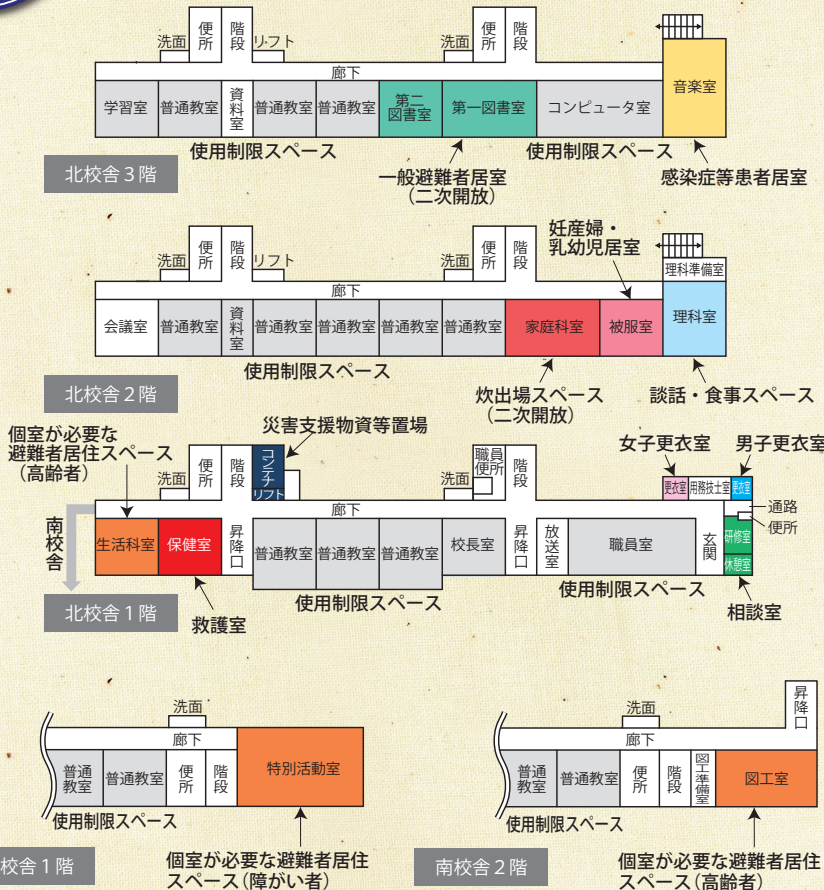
洗面
便所
階段
リフト
洗面
便所
階段
廊下
学習室
普通教室
資料室
普通教室
普通教室
第二図書室
第一図書室
コンピュータ室
音楽室
使用制限スペース
使用制限スペース
北校舎３階
一般避難者居室
（二次開放）
感染症等患者居室

妊産婦・乳幼児居室
洗面
便所
階段
リフト
洗面
便所
階段
理科準備室
廊下
会議室
普通教室
資料室
普通教室
普通教室
普通教室
普通教室
家庭科室
被服室
理科室
使用制限スペース
北校舎２階
炊出場スペース
（二次開放）
談話・食事スペース

個室が必要な避難者居住スペース
（高齢者）
災害支援物資等置場
女子更衣室
男子更衣室
洗面
便所
階段
コンテナ
リフト
職員便所
洗面
階段
更衣室
用務技士室
更衣室
通路
便所
南校舎
廊下
生活科室
保健室
昇降口
普通教室
普通教室
普通教室
校長室
昇降口
放送室
職員室
玄関
研修室
休憩室
使用制限スペース
北校舎１階
使用制限スペース
救護室
相談室

洗面
廊下
普通教室
普通教室
便所
階段
特別活動室
使用制限スペース
校舎１階
個室が必要な避難者居住スペース（障がい者）

洗面
昇降口
廊下
普通教室
普通教室
便所
階段
図工準備室
図工室
使用制限スペース
南校舎２階
個室が必要な避難者居住スペース（高齢者）